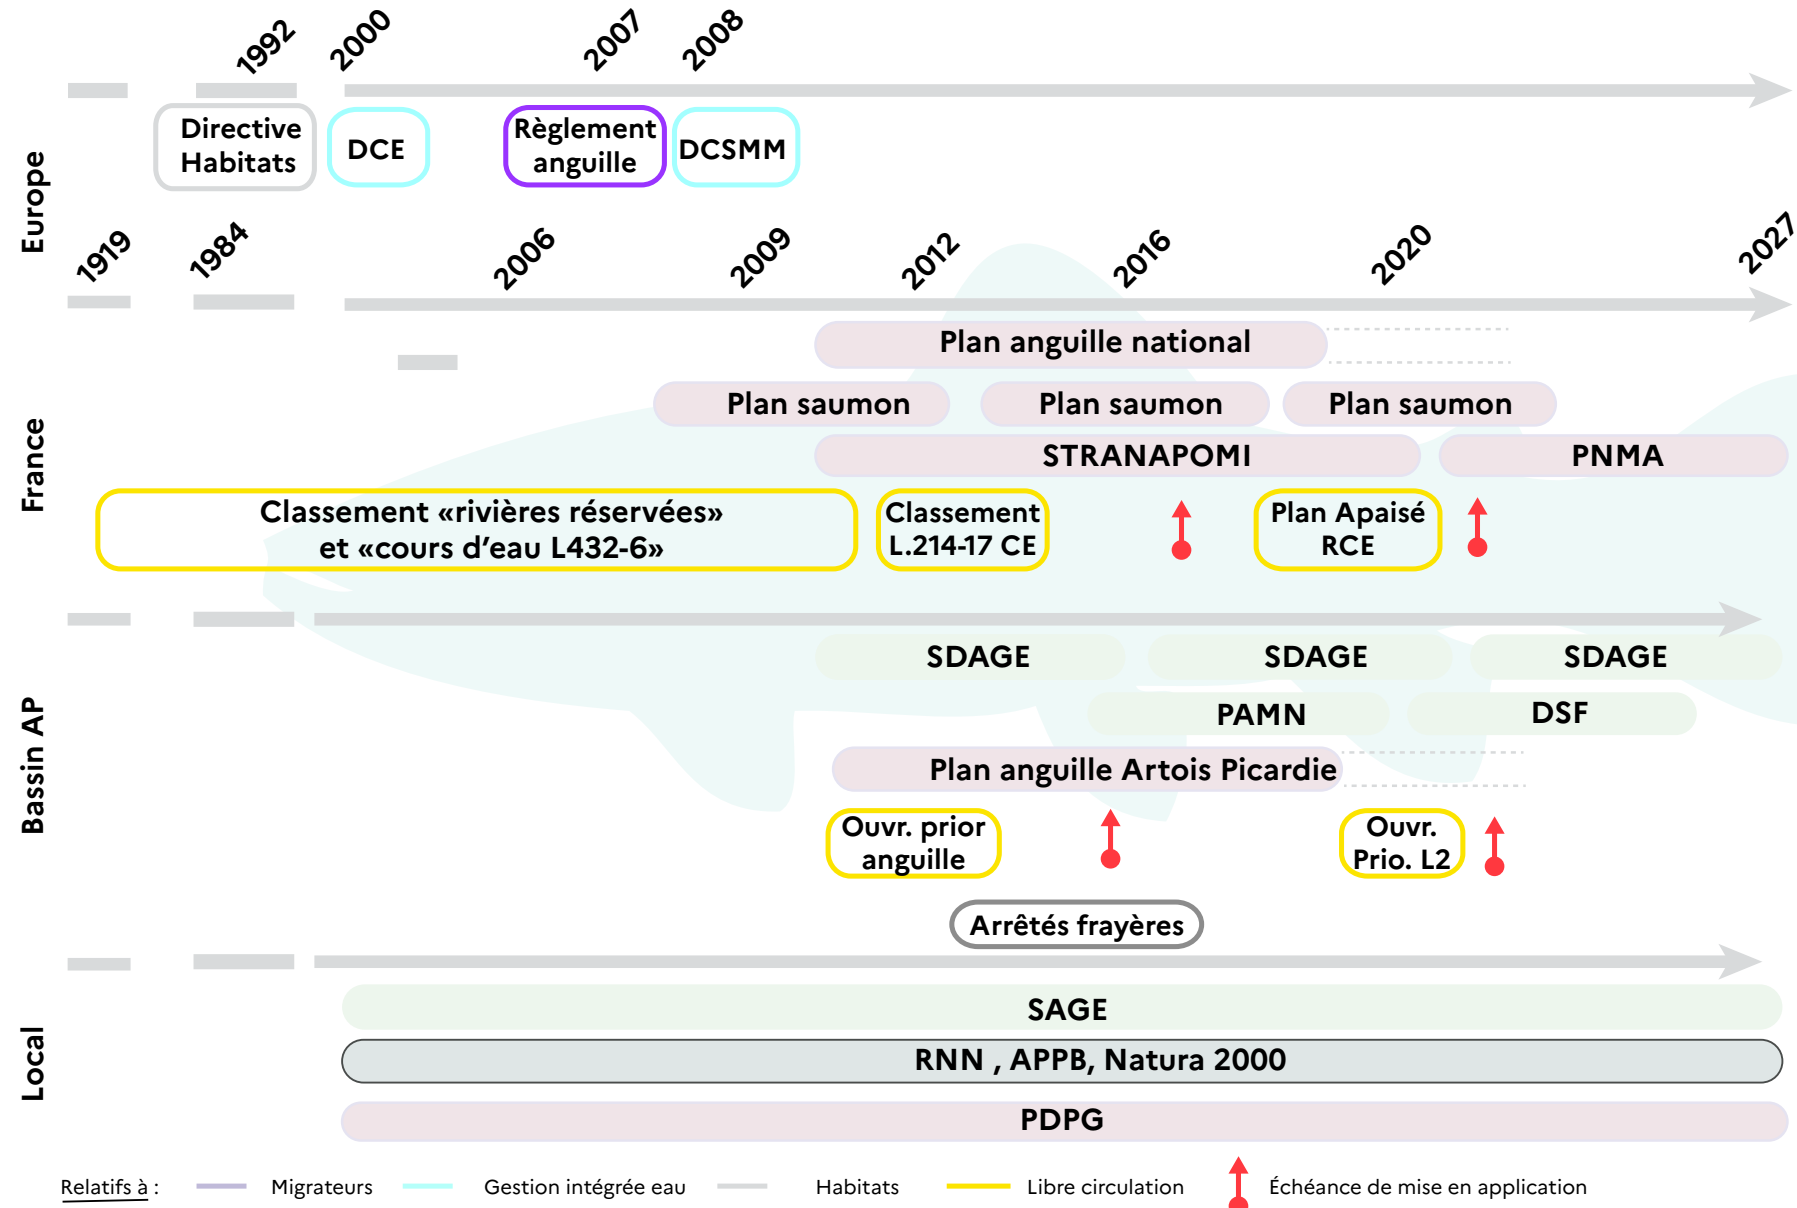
1992
2000
2007
2008

Europe

Directive Habitats
DCE
Règlement anguille
DCSMM

1919
1984
2006
2009
2012
2016
2020
2027

France

Plan anguille national
Plan saumon
Plan saumon
Plan saumon
STRANAPOMI
PNMA
Classement «rivières réservées» et «cours d'eau L432-6»
Classement L.214-17 CE
Plan Apaisé RCE

Bassin AP

SDAGE
SDAGE
SDAGE
PAMN
DSF
Plan anguille Artois Picardie
Ouvr. prior anguille
Ouvr. Prio. L2
Arrêtés frayères

Local

SAGE
RNN , APPB, Natura 2000
PDPG

Relatifs à : Migrateurs Gestion intégrée eau Habitats Libre circulation Échéance de mise en application